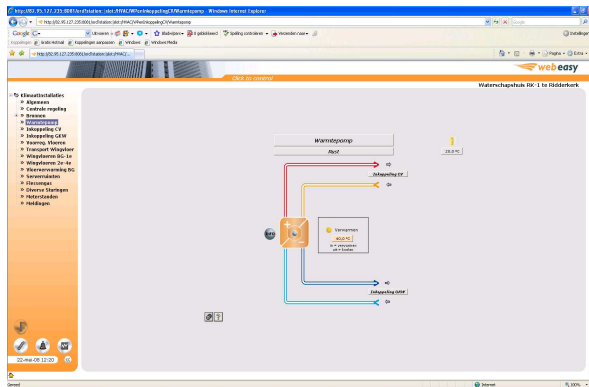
http://82.95.127.235:8080/sirOstation/plot/HVAC/Warmtepomp - Windows Internet Explorer

http://82.95.127.235:8080/sirOstation/plot/HVAC/Warmtepomp

Google

Koppelingen | Gratis Hotmail | Koppelingen aanpassen | Windows | Windows Media

http://82.95.127.235:8080/sirOstation/plot/HVAC/...

Click to control

web easy

Waterschapshuis RK-1 te Ridderkerk

Klimaatinstallaties
Algemeen
Centrale regeling
Bronnen
Warmtepomp
Inkoppeling CV
Inkoppeling GKW
Voorreg. Vloeren
Transport Wisselaar
Wisgalaarm BG-1e
Wisgalaarm 2e-4e
Vloerverwarming BG
Serverruimten
Fietsenopslag
Diverse Storingen
Meterstanden
Meldingen

Warmtepomp
Rust

19,8 °C

Inkoppeling CV

Verwarmen
40,0 °C

Inkoppeling GKW

22-mei-08 12:20

Gereed

Internet

100%